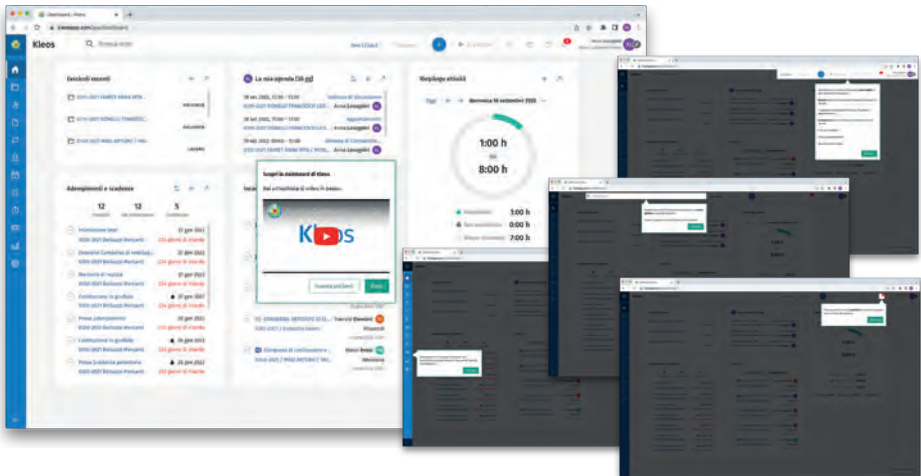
Dashboard | Kleos

Kleos

Fascicoli recenti

Adempimenti e scadenze

12
12
5

La mia agenda (30 gg)

Riepilogo attività

Oggi

domenica 18 settembre 2022

1:00 h
8:00 h

1:00 h
0:00 h
7:00 h

Scopri la dashboard di Kleos

Kleos

Guarda più tardi

Fatto